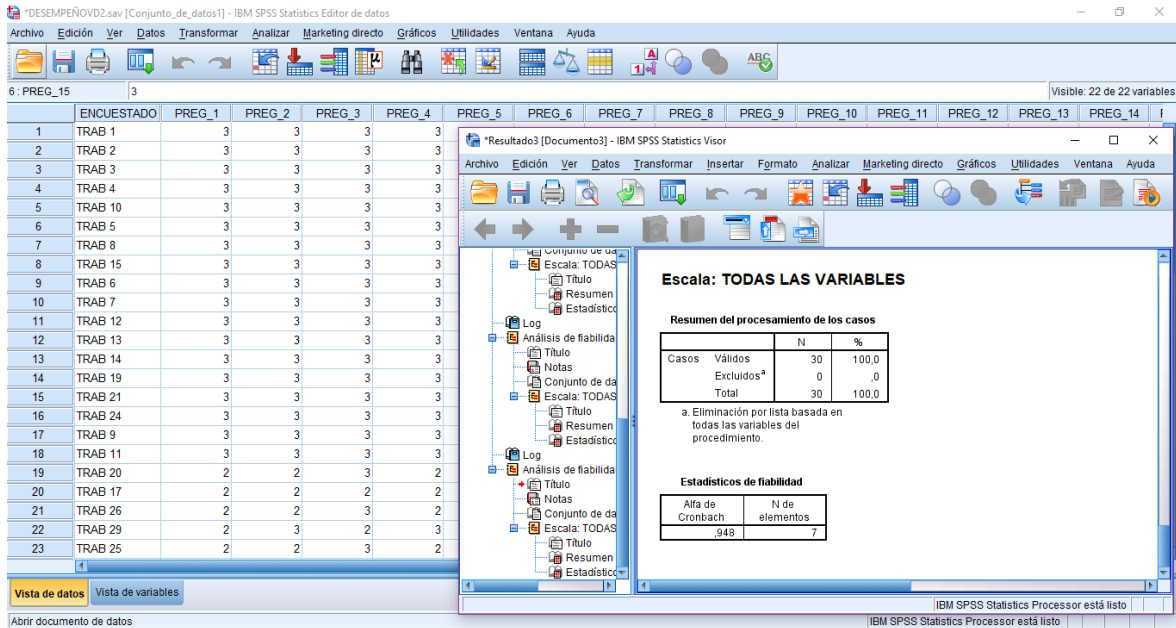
*DESEMPEÑOVD2.sav [Conjunto_de_datos1] - IBM SPSS Statistics Editor de datos

Archivo Edición Ver Datos Transformar Analizar Marketing directo Gráficos Utilidades Ventana Ayuda

6 : PREG_15 3

Visible: 22 de 22 variables

| | ENCUESTADO | PREG_1 | PREG_2 | PREG_3 | PREG_4 |
|---|---|---|---|---|---|
| 1 | TRAB 1 | 3 | 3 | 3 | 3 |
| 2 | TRAB 2 | 3 | 3 | 3 | 3 |
| 3 | TRAB 3 | 3 | 3 | 3 | 3 |
| 4 | TRAB 4 | 3 | 3 | 3 | 3 |
| 5 | TRAB 10 | 3 | 3 | 3 | 3 |
| 6 | TRAB 5 | 3 | 3 | 3 | 3 |
| 7 | TRAB 8 | 3 | 3 | 3 | 3 |
| 8 | TRAB 15 | 3 | 3 | 3 | 3 |
| 9 | TRAB 6 | 3 | 3 | 3 | 3 |
| 10 | TRAB 7 | 3 | 3 | 3 | 3 |
| 11 | TRAB 12 | 3 | 3 | 3 | 3 |
| 12 | TRAB 13 | 3 | 3 | 3 | 3 |
| 13 | TRAB 14 | 3 | 3 | 3 | 3 |
| 14 | TRAB 19 | 3 | 3 | 3 | 3 |
| 15 | TRAB 21 | 3 | 3 | 3 | 3 |
| 16 | TRAB 24 | 3 | 3 | 3 | 3 |
| 17 | TRAB 9 | 3 | 3 | 3 | 3 |
| 18 | TRAB 11 | 3 | 3 | 3 | 3 |
| 19 | TRAB 20 | 2 | 2 | 3 | 2 |
| 20 | TRAB 17 | 2 | 2 | 2 | 2 |
| 21 | TRAB 26 | 2 | 2 | 2 | 2 |
| 22 | TRAB 29 | 2 | 3 | 2 | 3 |
| 23 | TRAB 25 | 2 | 2 | 3 | 2 |

PREG_5 PREG_6 PREG_7 PREG_8 PREG_9 PREG_10 PREG_11 PREG_12 PREG_13 PREG_14

Vista de datos Vista de variables

Abrir documento de datos

*Resultado3 [Documento3] - IBM SPSS Statistics Visor

Archivo Edición Ver Datos Transformar Insertar Formato Analizar Marketing directo Gráficos Utilidades Ventana Ayuda

Conjunto de da
Escala: TODAS
Título
Resumen
Estadístico
Log
Análisis de fiabilida
Título
Notas
Conjunto de da
Escala: TODAS
Título
Resumen
Estadístico
Log
Análisis de fiabilida
Título
Notas
Conjunto de da
Escala: TODAS
Título
Resumen
Estadístico

Escala: TODAS LAS VARIABLES

Resumen del procesamiento de los casos

| | | N | % |
|---|---|---|---|
| Casos | Válidos | 30 | 100,0 |
| | Excluidos$^a$ | 0 | ,0 |
| | Total | 30 | 100,0 |

a. Eliminación por lista basada en todas las variables del procedimiento.

Estadísticos de fiabilidad

| Alfa de Cronbach | N de elementos |
|---|---|
| ,948 | 7 |

IBM SPSS Statistics Processor está listo

IBM SPSS Statistics Processor está listo